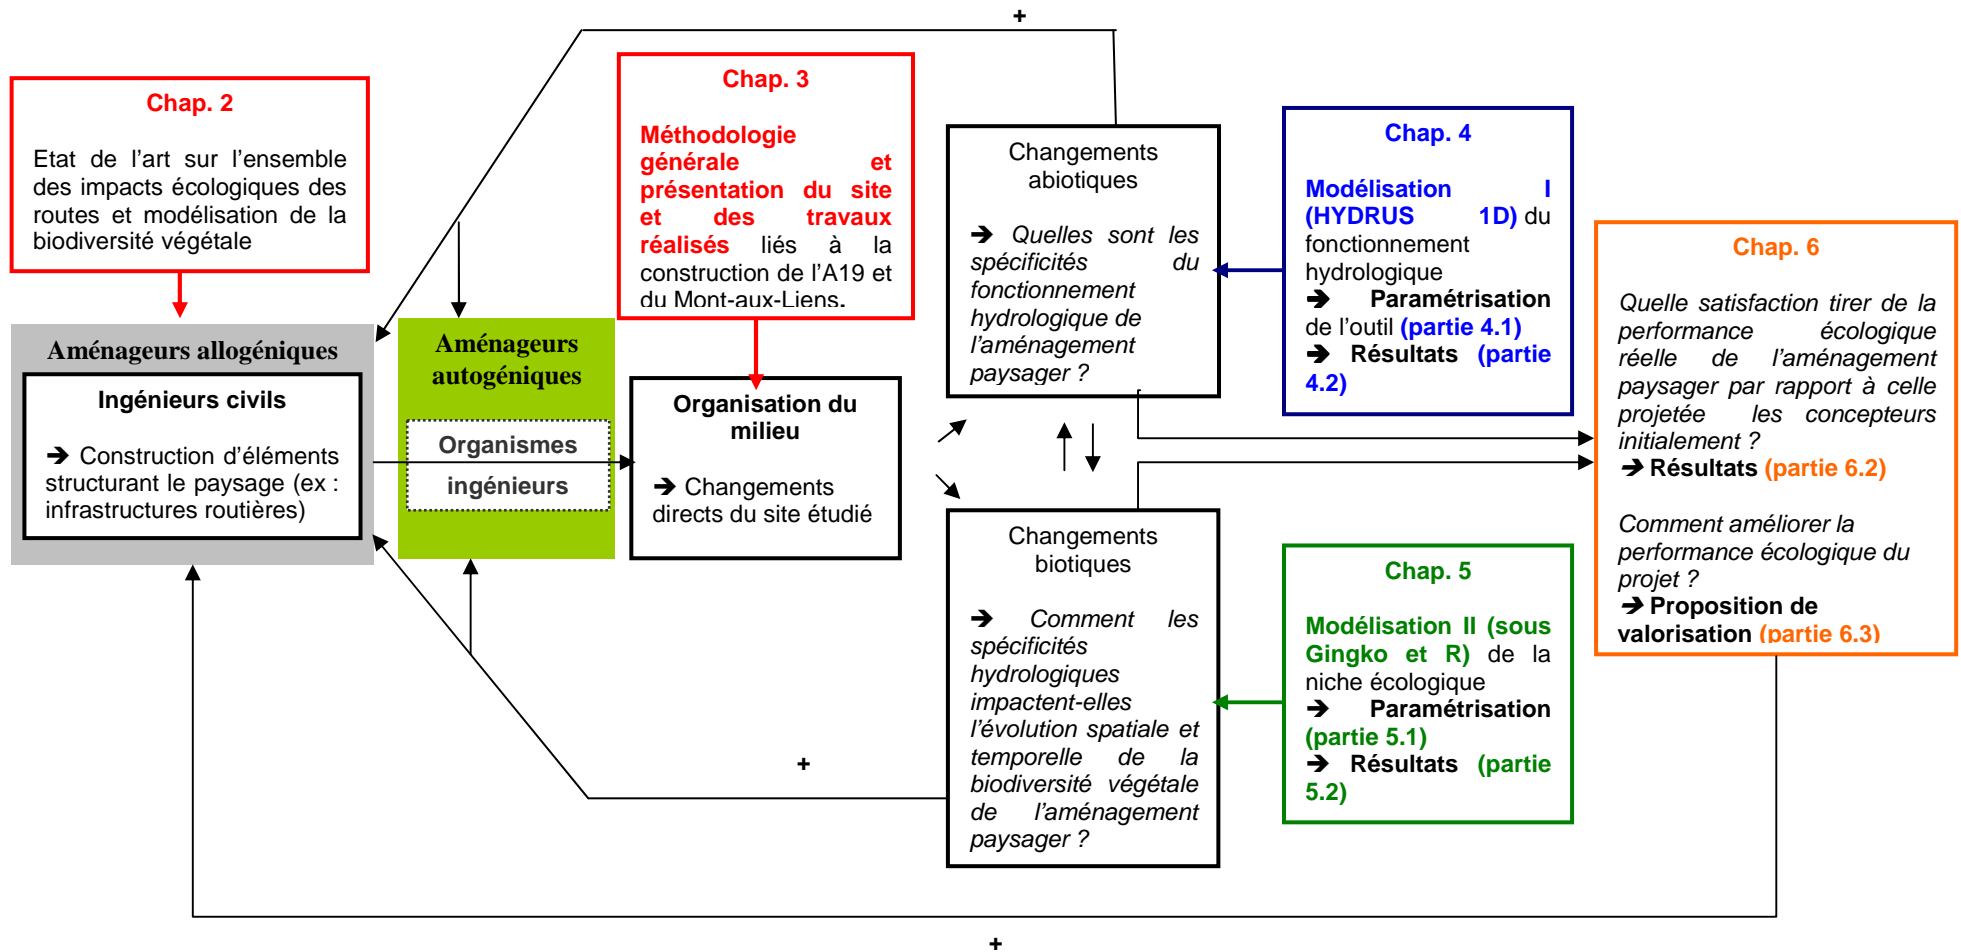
+

Chap. 2

Etat de l'art sur l'ensemble des impacts écologiques des routes et modélisation de la biodiversité végétale

Chap. 3

Méthodologie générale et présentation du site et des travaux réalisés liés à la construction de l'A19 et du Mont-aux-Liens.

Changements abiotiques

➔ Quelles sont les spécificités du fonctionnement hydrologique de l'aménagement paysager ?

Chap. 4

Modélisation I (HYDRUS 1D) du fonctionnement hydrologique
➔ Paramétrisation de l'outil (partie 4.1)
➔ Résultats (partie 4.2)

Chap. 6

Quelle satisfaction tirer de la performance écologique réelle de l'aménagement paysager par rapport à celle projetée les concepteurs initialement ?
➔ Résultats (partie 6.2)

Comment améliorer la performance écologique du projet ?
➔ Proposition de valorisation (partie 6.3)

Aménageurs allogéniques

Ingénieurs civils

➔ Construction d'éléments structurant le paysage (ex : infrastructures routières)

Aménageurs autogéniques

Organismes ingénieurs

Organisation du milieu

➔ Changements directs du site étudié

Changements biotiques

➔ Comment les spécificités hydrologiques impactent-elles l'évolution spatiale et temporelle de la biodiversité végétale de l'aménagement paysager ?

Chap. 5

Modélisation II (sous Gingko et R) de la niche écologique
➔ Paramétrisation (partie 5.1)
➔ Résultats (partie 5.2)

+

+